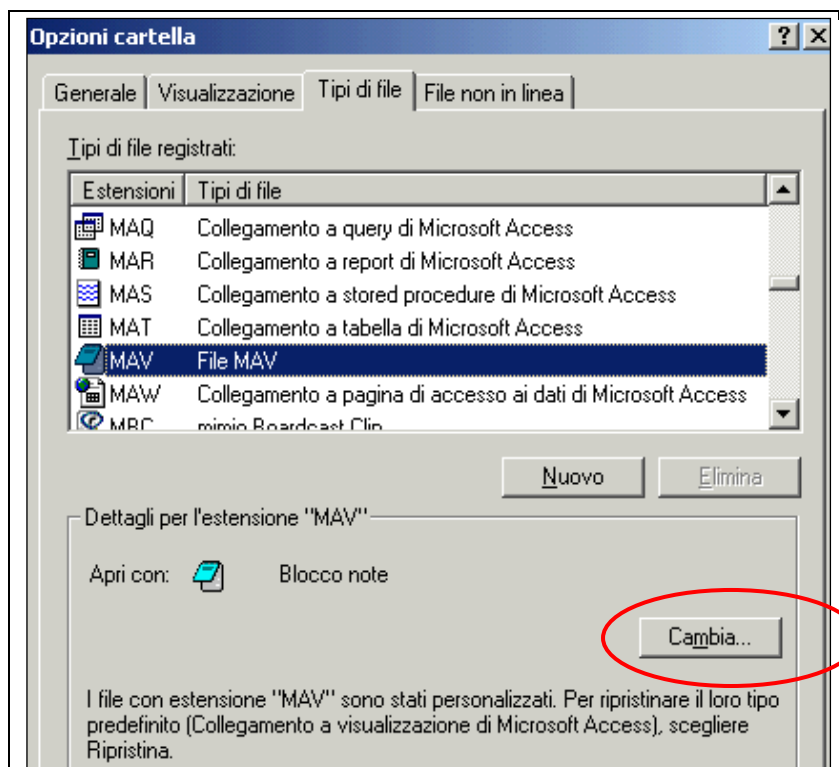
Opzioni cartella

? X

Generale | Visualizzazione | Tipi di file | File non in linea

Tipi di file registrati:

| Estensioni | Tipi di file |
|---|---|
| MAQ | Collegamento a query di Microsoft Access |
| MAR | Collegamento a report di Microsoft Access |
| MAS | Collegamento a stored procedure di Microsoft Access |
| MAT | Collegamento a tabella di Microsoft Access |
| MAV | File MAV |
| MAW | Collegamento a pagina di accesso ai dati di Microsoft Access |
| MBC | mimio Boardcast Clip |

Nuovo | Elimina

Dettagli per l'estensione "MAV"

Apri con: Blocco note

Cambia...

I file con estensione "MAV" sono stati personalizzati. Per ripristinare il loro tipo predefinito (Collegamento a visualizzazione di Microsoft Access), scegliere Ripristina.